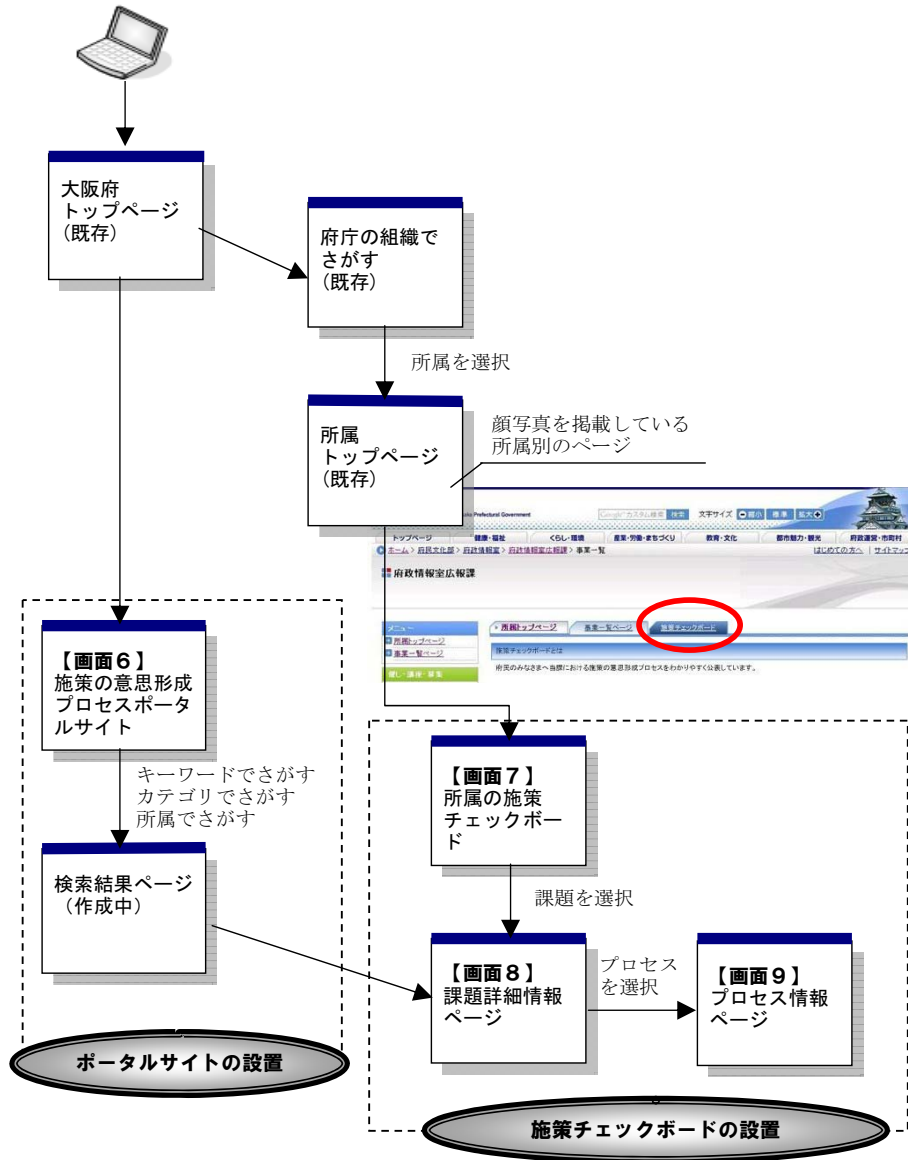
大阪府
トップページ
（既存）

府庁の組織で
さがす
（既存）

所属を選択

所属
トップページ
（既存）

顔写真を掲載している
所属別のページ

Osaka Prefectural Government
Googleカスタム検索 検索 文字サイズ 縮小 標準 拡大
トップページ 健康・福祉 くらし・環境 産業・労働・まちづくり 教育・文化 都市魅力・観光 府政運営・市町村
ホーム > 府民文化部 > 府政情報室 > 府政情報室広報課 > 事業一覧
はじめての方へ | サイトマップ
府政情報室広報課
メニュー
所属トップページ
事業一覧ページ
探し・講座・募集
所属トップページ 事業一覧ページ 施策チェックボード
施策チェックボードとは
府民のみなさまへ当課における施策の意思形成プロセスをわかりやすく公表しています。

【画面６】
施策の意思形成
プロセスポータルサイト

キーワードでさがす
カテゴリでさがす
所属でさがす

検索結果ページ
（作成中）

【画面７】
所属の施策
チェックボード

課題を選択

【画面８】
課題詳細情報
ページ

プロセス
を選択

【画面９】
プロセス情報
ページ

ポータルサイトの設置

施策チェックボードの設置